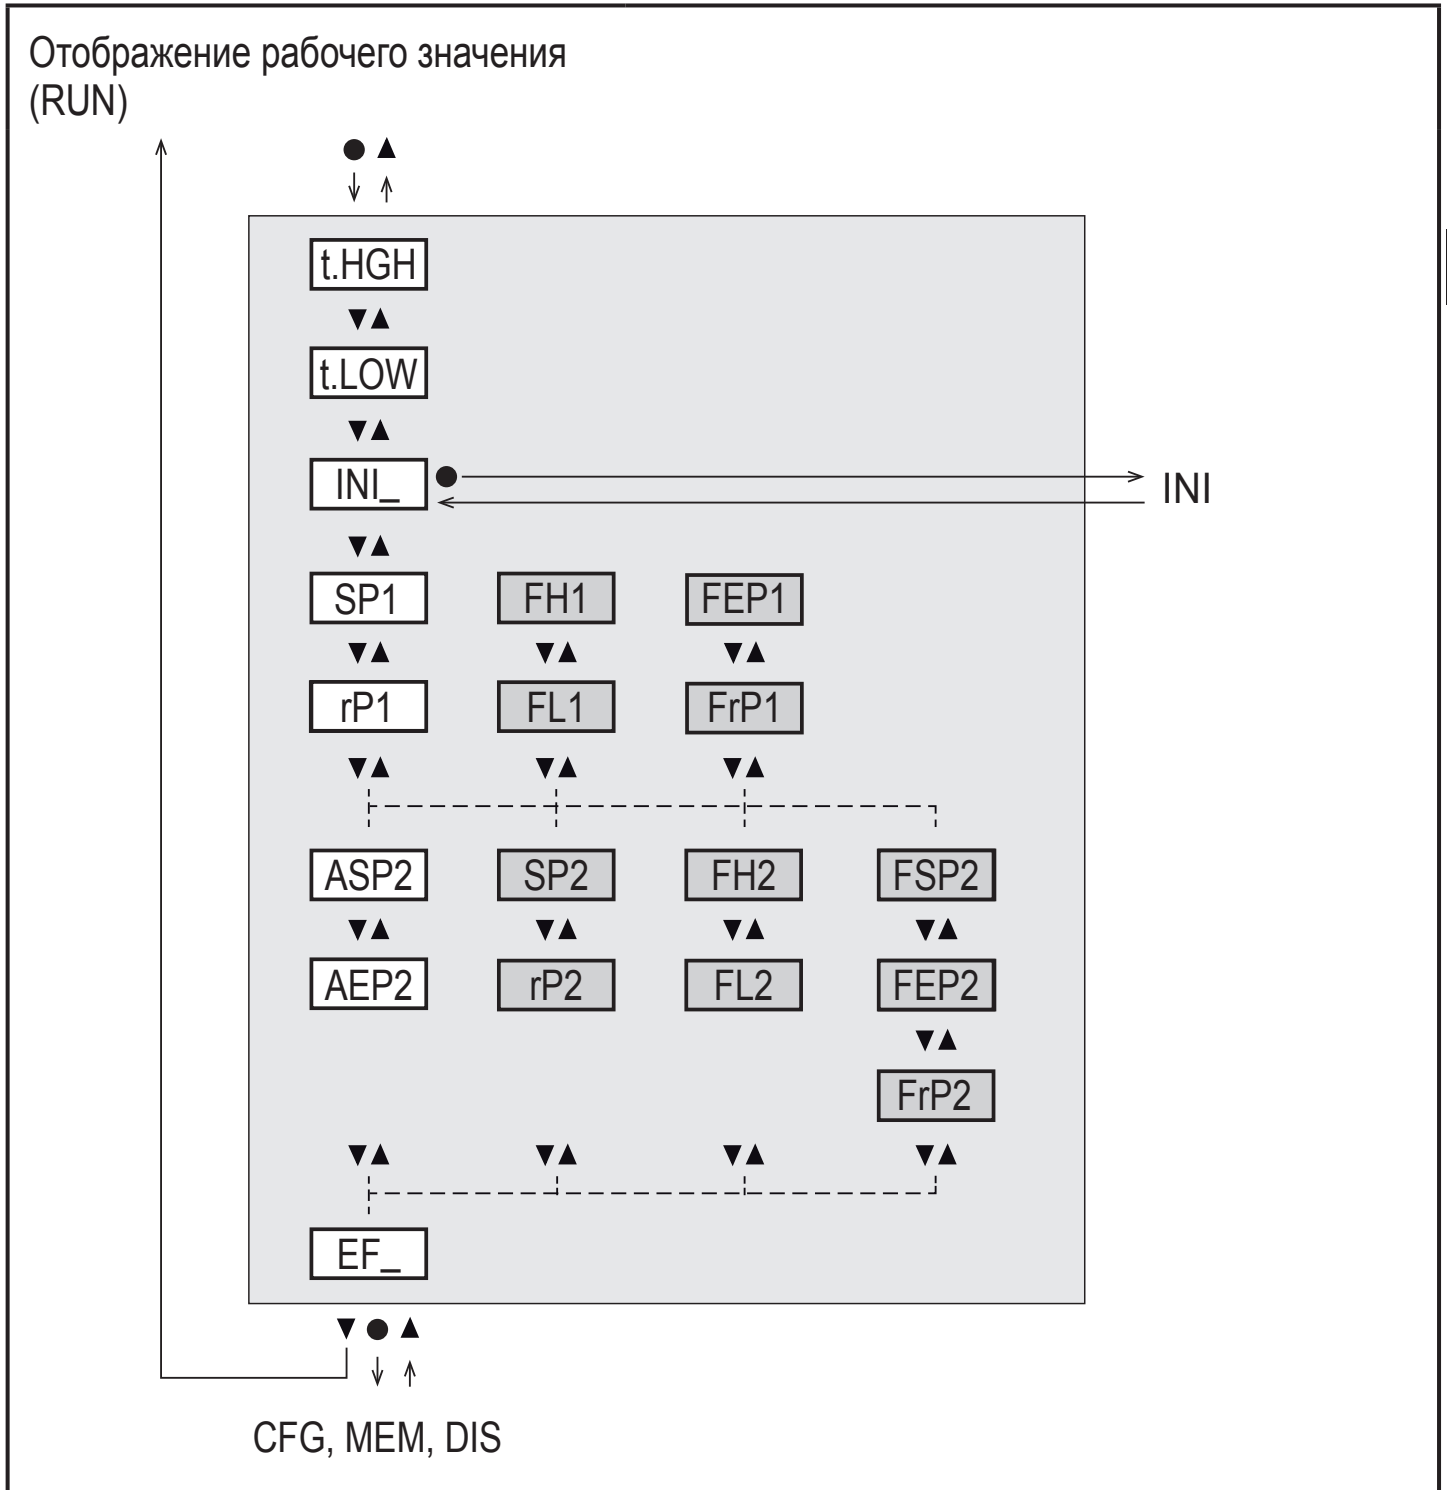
Отображение рабочего значения (RUN)

● ▲

t.HGH
▼▲
t.LOW
▼▲
INI_ ●
INI
▼▲
SP1 FH1 FEP1
▼▲ ▼▲ ▼▲
rP1 FL1 FrP1
▼▲ ▼▲ ▼▲

ASP2 SP2 FH2 FSP2
▼▲ ▼▲ ▼▲ ▼▲
AEP2 rP2 FL2 FEP2
▼▲
FrP2
▼▲ ▼▲ ▼▲ ▼▲

EF_

▼ ● ▲

CFG, MEM, DIS